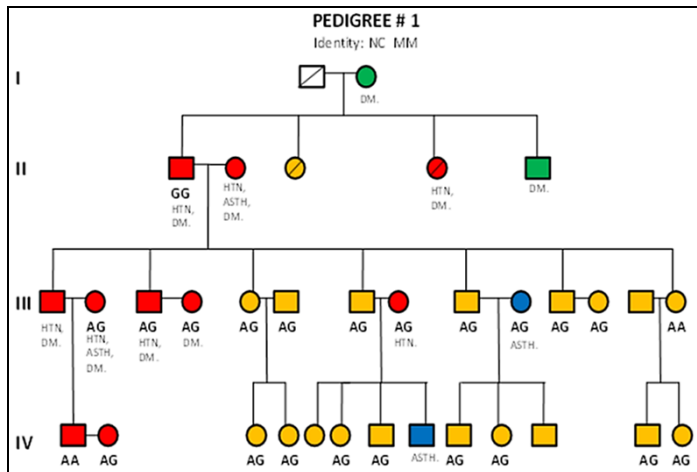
PEDIGREE # 1
Identity: NC MM

I

DM.

II

GG
HTN,
DM.

HTN,
ASTH,
DM.

HTN,
DM.

DM.

III

HTN,
DM.

AG
HTN,
ASTH,
DM.

AG
HTN,
DM.

AG
DM.

AG

AG

AG

AG
HTN.

AG

AG
ASTH.

AG

AG

AA

IV

AA

AG

AG

AG

AG

AG

ASTH.

AG

AG

AG

AG